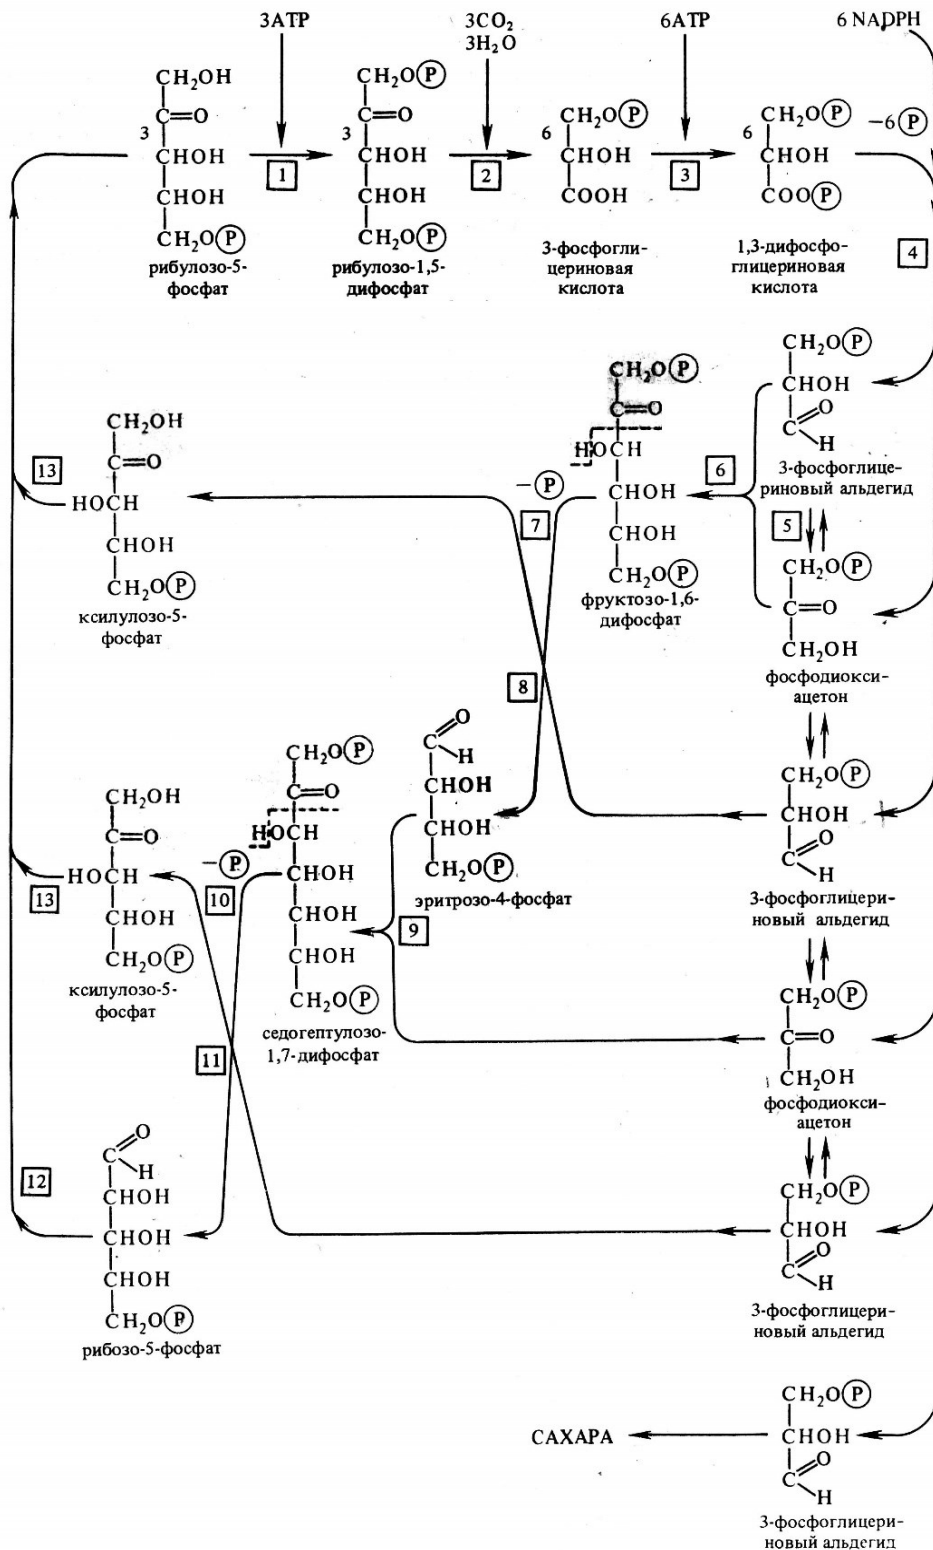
3ATP

$3CO_2$
$3H_2O$

6ATP

6 NADPH

$CH_2OH$
$C=O$
3 CHOH
CHOH
$CH_2O$(P)
рибулозо-5-фосфат

1

$CH_2O$(P)
$C=O$
3 CHOH
CHOH
$CH_2O$(P)
рибулозо-1,5-дифосфат

2

6 $CH_2O$(P)
CHOH
COOH
3-фосфоглицериновая кислота

3

6 $CH_2O$(P)
CHOH
COO(P)
1,3-дифосфоглицериновая кислота

−6(P)

4

$CH_2O$(P)
CHOH
C=O
H
3-фосфоглицериновый альдегид

6

5

$CH_2O$(P)
C=O
$CH_2OH$
фосфодиоксиацетон

$CH_2O$(P)
C=O
HOCH
CHOH
CHOH
$CH_2O$(P)
фруктозо-1,6-дифосфат

−(P)

7

13

$CH_2OH$
C=O
HOCH
CHOH
$CH_2O$(P)
ксилулозо-5-фосфат

8

C=O
H
CHOH
CHOH
$CH_2O$(P)
эритрозо-4-фосфат

$CH_2O$(P)
CHOH
C=O
H
3-фосфоглицериновый альдегид

$CH_2O$(P)
C=O
HOCH
CHOH
CHOH
CHOH
$CH_2O$(P)
седогептулозо-1,7-дифосфат

−(P)

10

9

13

$CH_2OH$
C=O
HOCH
CHOH
$CH_2O$(P)
ксилулозо-5-фосфат

$CH_2O$(P)
C=O
$CH_2OH$
фосфодиоксиацетон

11

12

C=O
H
CHOH
CHOH
CHOH
$CH_2O$(P)
рибозо-5-фосфат

$CH_2O$(P)
CHOH
C=O
H
3-фосфоглицериновый альдегид

САХАРА

$CH_2O$(P)
CHOH
C=O
H
3-фосфоглицериновый альдегид